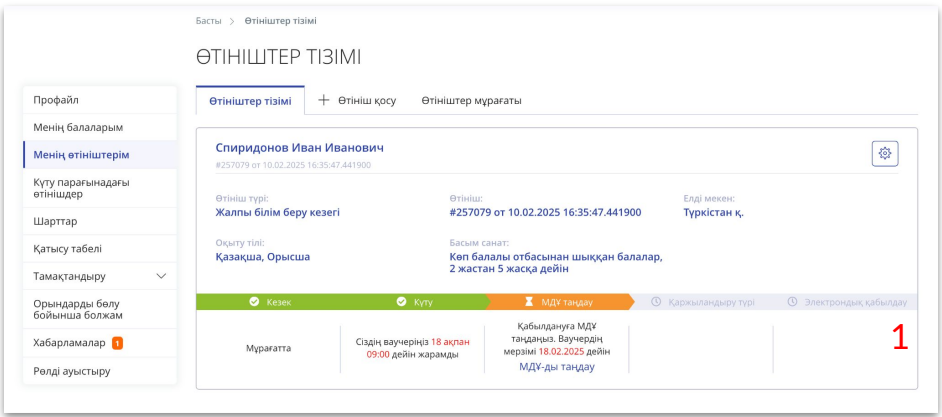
Басты > Өтініштер тізімі

ӨТІНІШТЕР ТІЗІМІ

Профайл
Менің балаларым
Менің өтініштерім
Күту парағынадағы өтініштер
Шарттар
Қатысу табелі
Тамақтандыру
Орындарды бөлу бойынша болжам
Хабарламалар 1
Рөлді ауыстыру

Өтініштер тізімі
+ Өтініш қосу
Өтініштер мұрағаты

Спиридонов Иван Иванович
#257079 от 10.02.2025 16:35:47.441900

Өтініш түрі:
Жалпы білім беру кезегі

Өтініш:
#257079 от 10.02.2025 16:35:47.441900

Елді мекен:
Түркістан қ.

Оқыту тілі:
Қазақша, Орысша

Басым санат:
Көп балалы отбасынан шыққан балалар, 2 жастан 5 жасқа дейін

Кезек
Күту
МДҰ таңдау
Қаржыландыру түрі
Электрондық қабылдау

Мұрағатта

Сіздің ваучеріңіз 18 ақпан 09:00 дейін жарамды

Қабылдануға МДҰ таңдаңыз. Ваучердің мерзімі 18.02.2025 дейін
МДҰ-ды таңдау

1